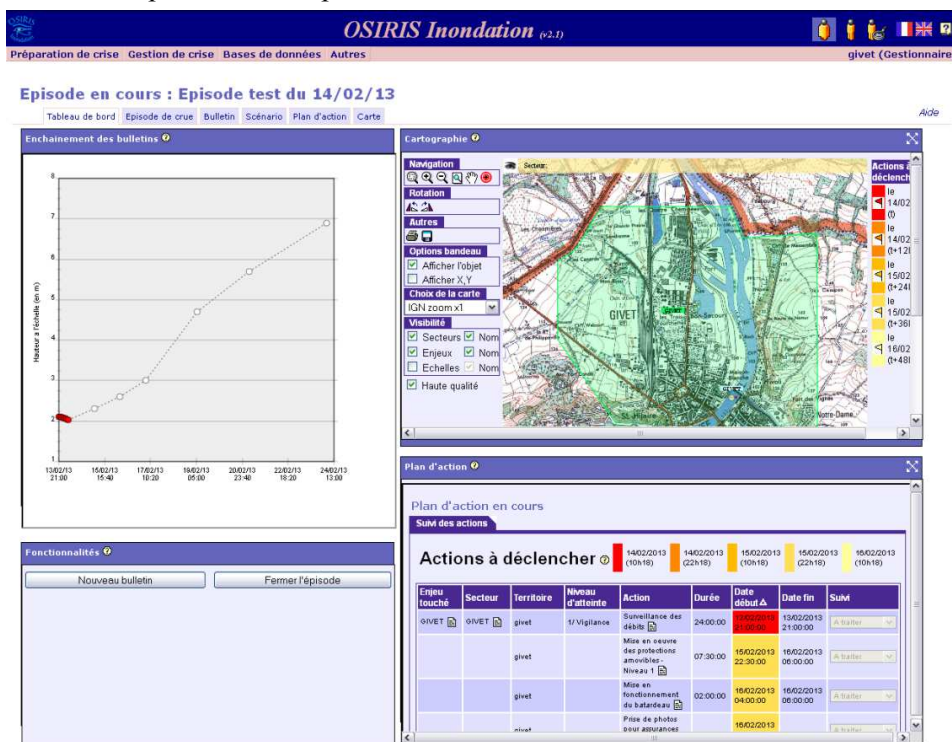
OSIRIS Inondation (v2.1)

Préparation de crise Gestion de crise Bases de données Autres

givet (Gestionnaire

Episode en cours : Episode test du 14/02/13

Tableau de bord Episode de crue Bulletin Scénario Plan d'action Carte

Aide

Enchaînement des bulletins

Hauteur à l'échelle (en m)

8
7
6
5
4
3
2

13/02/13 21:00 15/02/13 15:40 17/02/13 10:20 19/02/13 05:00 20/02/13 23:40 22/02/13 18:20 24/02/13 13:00

Fonctionnalités

Nouveau bulletin Fermer l'épisode

Cartographie

Navigation
Rotation
Autres
Options bandeau
Afficher l'objet
Afficher X,Y
Choix de la carte
IGN zoom x1
Visibilité
Secteurs Nom
Enjeux Nom
Echelles Nom
Haute qualité

Secteur:

GIVET

Actions à déclench

le 14/02 (t)
le 14/02 (t+12
le 15/02 (t+24
le 15/02 (t+36
le 16/02 (t+48

Plan d'action

Plan d'action en cours

Suivi des actions

Actions à déclencher

14/02/2013 (10h18) 14/02/2013 (22h18) 15/02/2013 (10h18) 15/02/2013 (22h18) 16/02/2013 (10h18)

| Enjeu touché | Secteur | Territoire | Niveau d'atteinte | Action | Durée | Date début | Date fin | Suivi |
|---|---|---|---|---|---|---|---|---|
| GIVET | GIVET | givet | 1/ Vigilance | Surveillance des débits | 24:00:00 | 13/02/2013 21:00:00 | 13/02/2013 21:00:00 | A traiter |
| | | givet | | Mise en oeuvre des protections amovibles - Niveau 1 | 07:30:00 | 15/02/2013 22:30:00 | 16/02/2013 06:00:00 | A traiter |
| | | givet | | Mise en fonctionnement du batardeau | 02:00:00 | 16/02/2013 04:00:00 | 16/02/2013 06:00:00 | A traiter |
| | | givet | | Prise de photos pour assurances | | 16/02/2013 | | A traiter |